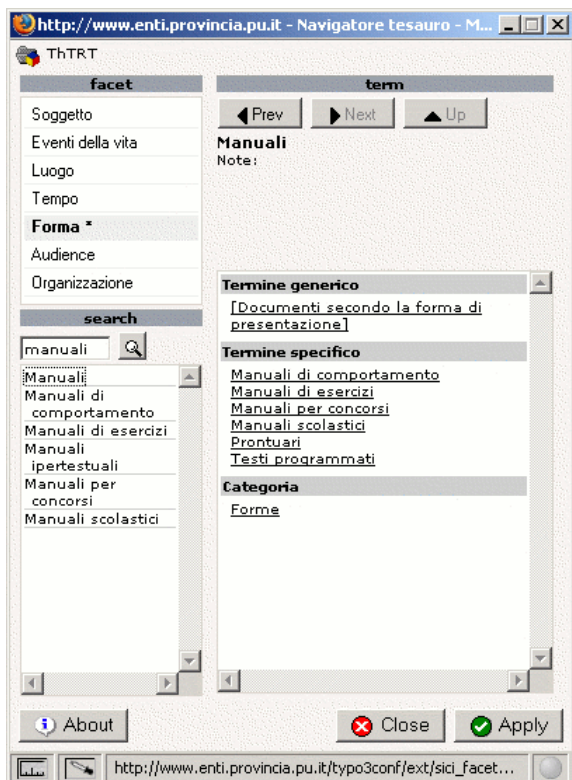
http://www.enti.provincia.pu.it - Navigatore tesauro - M...

ThTRT

facet

Soggetto
Eventi della vita
Luogo
Tempo
Forma *
Audience
Organizzazione

search

manuali

Manuali
Manuali di comportamento
Manuali di esercizi
Manuali ipertestuali
Manuali per concorsi
Manuali scolastici

term

Prev
Next
Up

Manuali
Note:

Termine generico
[Documenti secondo la forma di presentazione]

Termine specifico
Manuali di comportamento
Manuali di esercizi
Manuali per concorsi
Manuali scolastici
Prontuari
Testi programmati

Categoria
Forme

About
Close
Apply

http://www.enti.provincia.pu.it/typo3conf/ext/sici_facet...